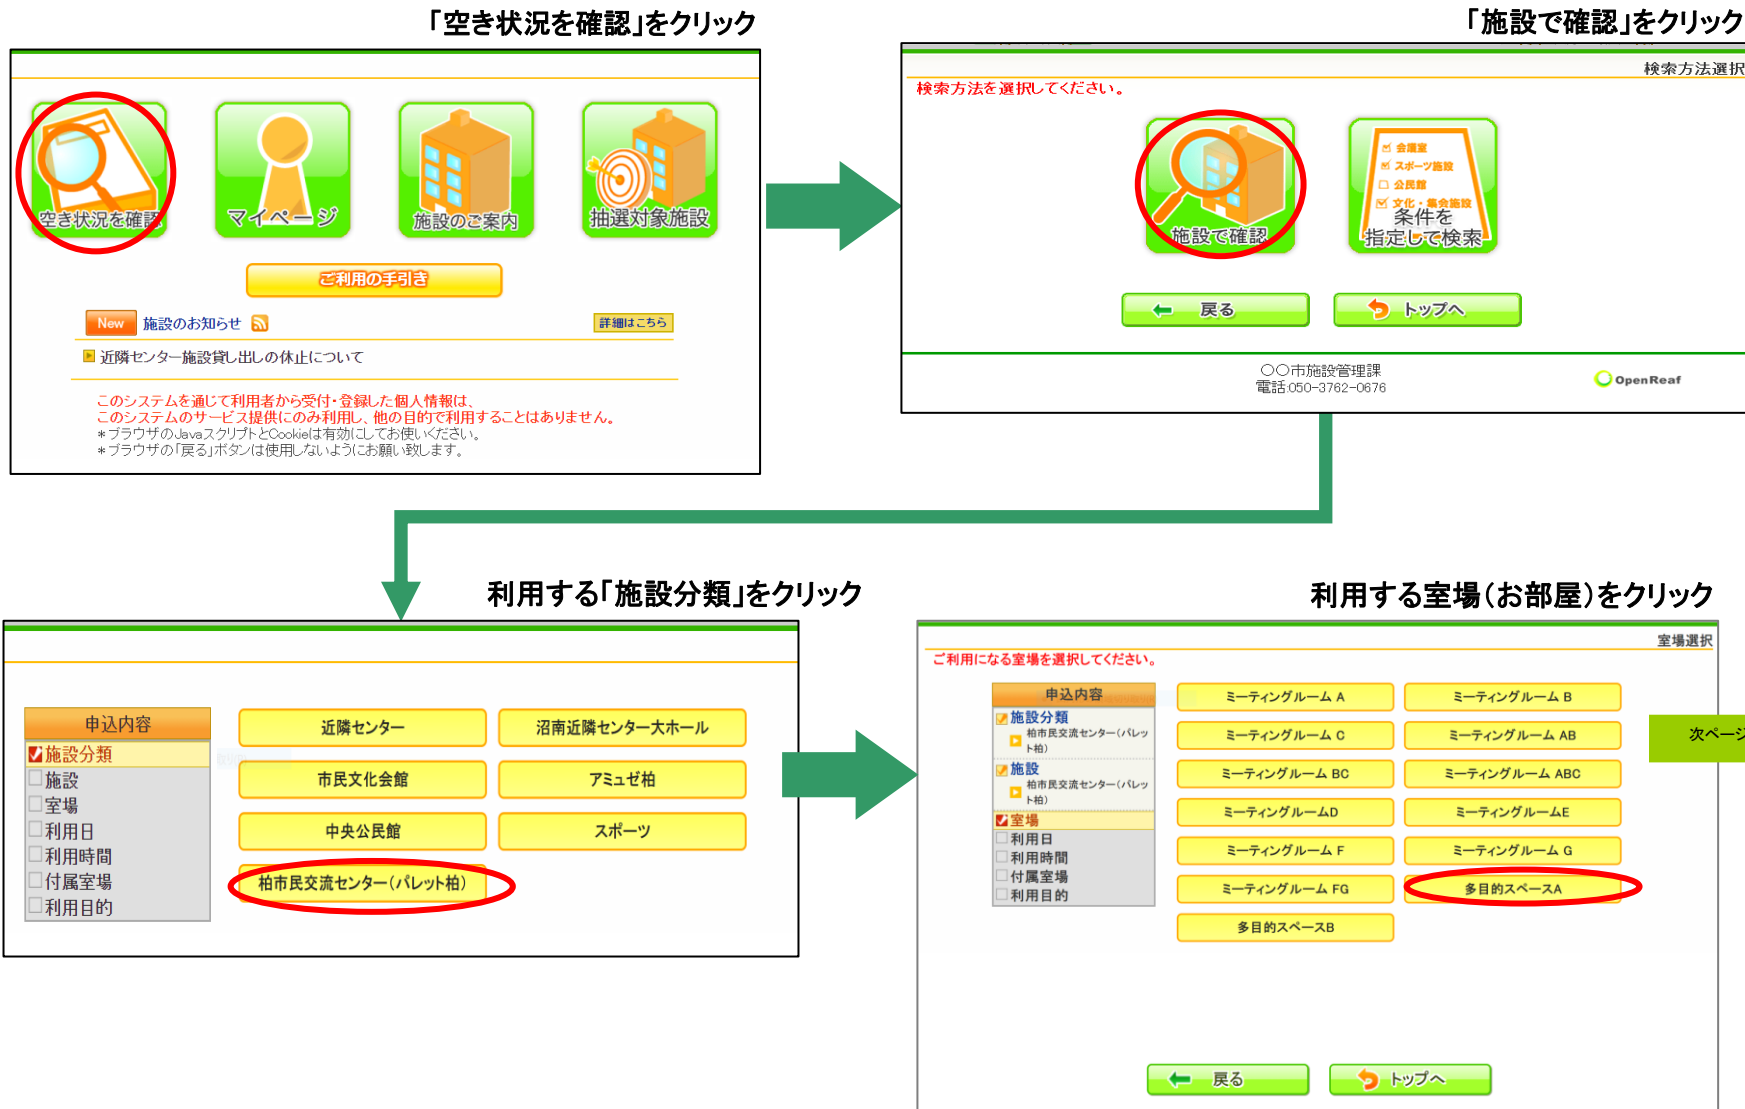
「空き状況を確認」をクリック

空き状況を確認
マイページ
施設のご案内
抽選対象施設

ご利用の手引き

New 施設のお知らせ 詳細はこちら

近隣センター施設貸し出しの休止について

このシステムを通じて利用者から受付・登録した個人情報は、
このシステムのサービス提供にのみ利用し、他の目的で利用することはありません。
＊ブラウザのJavaスクリプトとCookieは有効にしてお使いください。
＊ブラウザの「戻る」ボタンは使用しないようにお願い致します。

「施設で確認」をクリック

検索方法選択
検索方法を選択してください。

施設で確認
会議室
スポーツ施設
公民館
文化・集会施設
条件を指定して検索

戻る
トップへ

〇〇市施設管理課
電話:050-3762-0676
OpenReaf

利用する「施設分類」をクリック

申込内容
施設分類
施設
室場
利用日
利用時間
付属室場
利用目的

| 近隣センター | 沼南近隣センター大ホール |
|---|---|
| 市民文化会館 | アミュゼ柏 |
| 中央公民館 | スポーツ |
| 柏市民交流センター(パレット柏) | |

利用する室場(お部屋)をクリック

室場選択
ご利用になる室場を選択してください。

申込内容
施設分類
柏市民交流センター(パレット柏)
施設
柏市民交流センター(パレット柏)
室場
利用日
利用時間
付属室場
利用目的

| ミーティングルーム A | ミーティングルーム B |
|---|---|
| ミーティングルーム C | ミーティングルーム AB |
| ミーティングルーム BC | ミーティングルーム ABC |
| ミーティングルームD | ミーティングルームE |
| ミーティングルーム F | ミーティングルーム G |
| ミーティングルーム FG | 多目的スペースA |
| 多目的スペースB | |

次ページ

戻る
トップへ